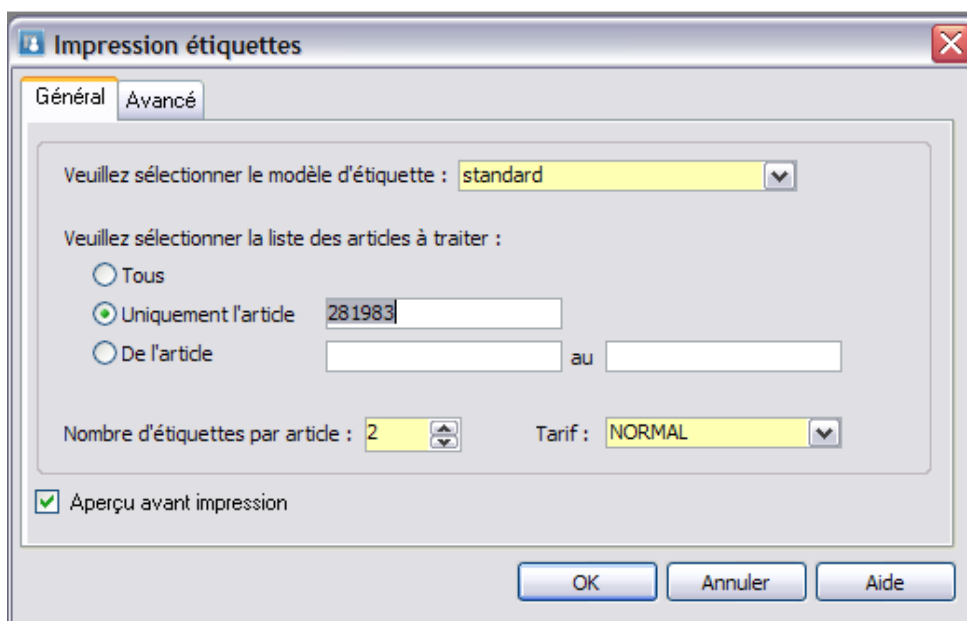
Impression étiquettes

Général | Avancé

Veuillez sélectionner le modèle d'étiquette : standard

Veuillez sélectionner la liste des articles à traiter :

Tous

Uniquement l'article 281983

De l'article au

Nombre d'étiquettes par article : 2

Tarif : NORMAL

Aperçu avant impression

OK | Annuler | Aide